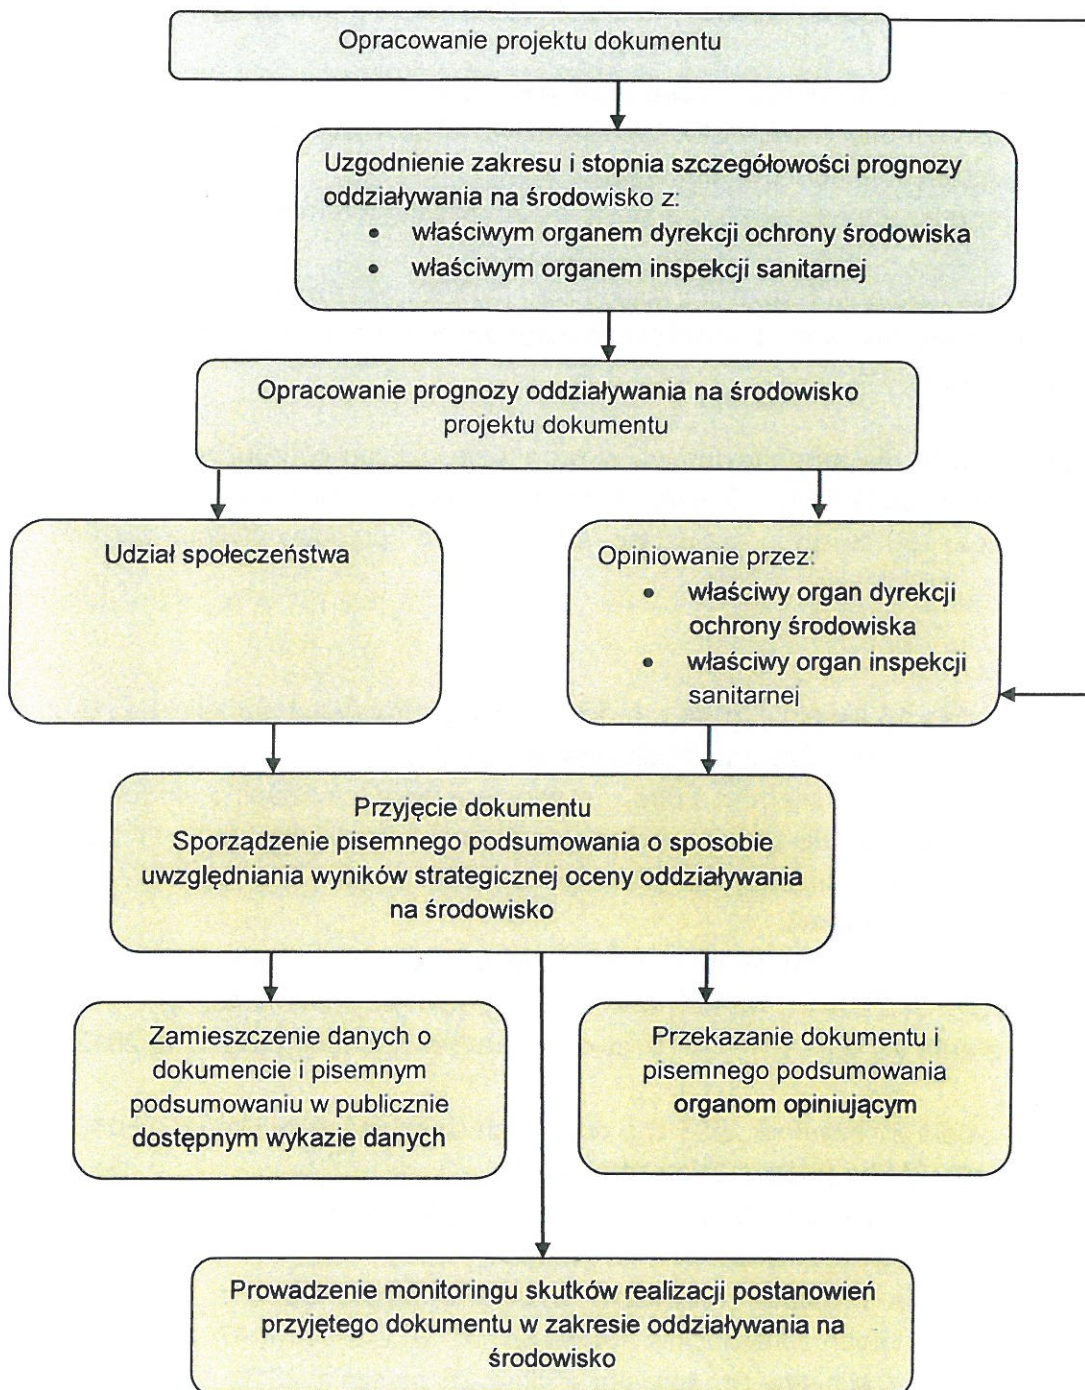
Opracowanie projektu dokumentu

Uzgodnienie zakresu i stopnia szczegółowości prognozy oddziaływania na środowisko z:
• właściwym organem dyrekcji ochrony środowiska
• właściwym organem inspekcji sanitarnej

Opracowanie prognozy oddziaływania na środowisko projektu dokumentu

Udział społeczeństwa

Opiniowanie przez:
• właściwy organ dyrekcji ochrony środowiska
• właściwy organ inspekcji sanitarnej

Przyjęcie dokumentu
Sporządzenie pisemnego podsumowania o sposobie uwzględniania wyników strategicznej oceny oddziaływania na środowisko

Zamieszczenie danych o dokumencie i pisemnym podsumowaniu w publicznie dostępnym wykazie danych

Przekazanie dokumentu i pisemnego podsumowania organom opiniującym

Prowadzenie monitoringu skutków realizacji postanowień przyjętego dokumentu w zakresie oddziaływania na środowisko